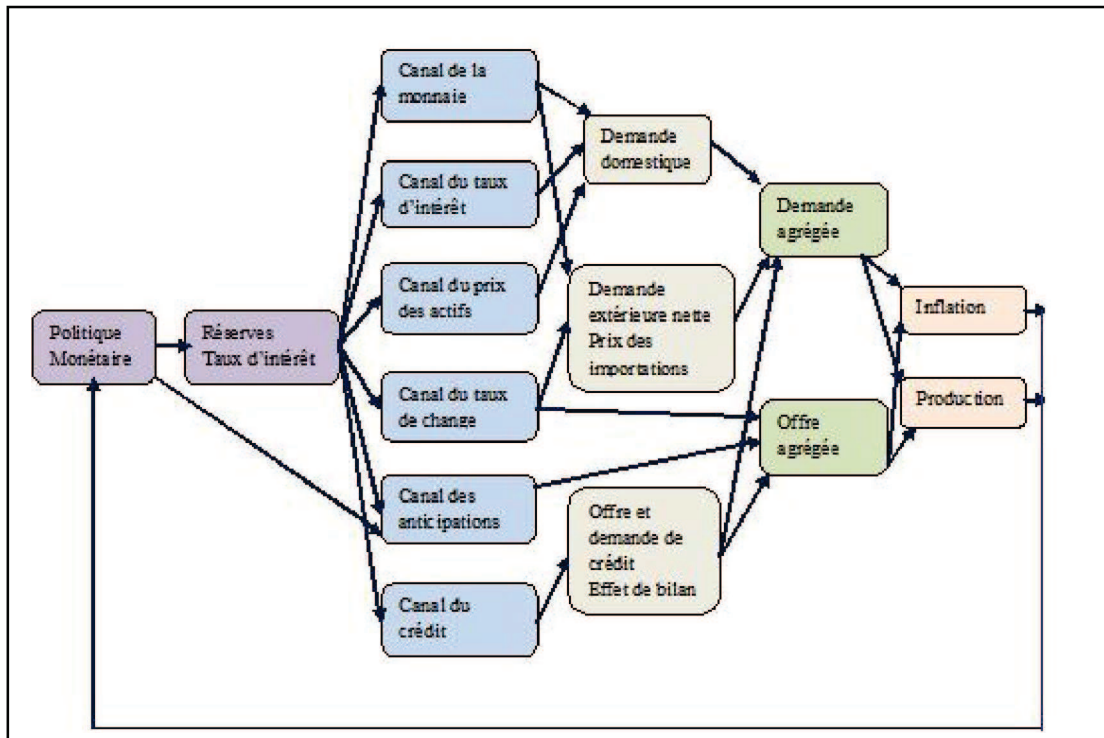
Politique Monétaire

Réserves Taux d'intérêt

Canal de la monnaie

Canal du taux d'intérêt

Canal du prix des actifs

Canal du taux de change

Canal des anticipations

Canal du crédit

Demande domestique

Demande extérieure nette Prix des importations

Offre et demande de crédit Effet de bilan

Demande agrégée

Offre agrégée

Inflation

Production